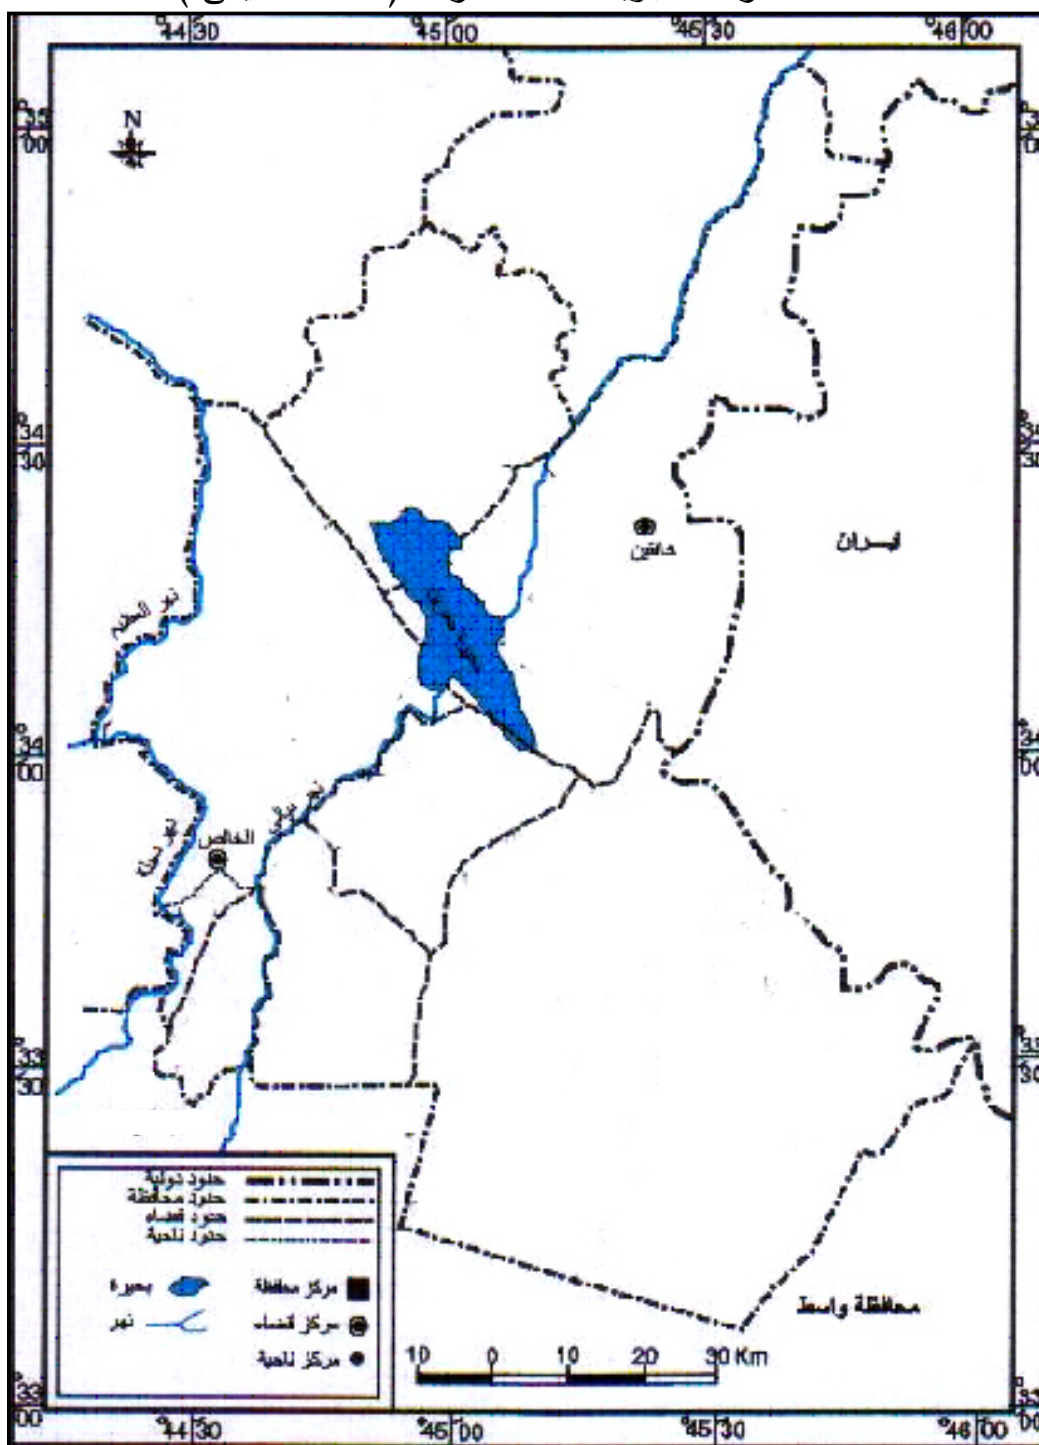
44 30
45 00
45 30
46 00

35 00
34 30
34 00
33 30
33 00

N

خانقين
ايــران
نهر العظيم
نهر ديالى
نهر ديالى
الخالص

حدود دولية
حدود محافظة
حدود قضاء
حدود ناحية

بحيرة
نهر
مركز محافظة
مركز قضاء
مركز ناحية

محافظة واسط

10 0 10 20 30 Km

44 30
45 00
45 30
46 00